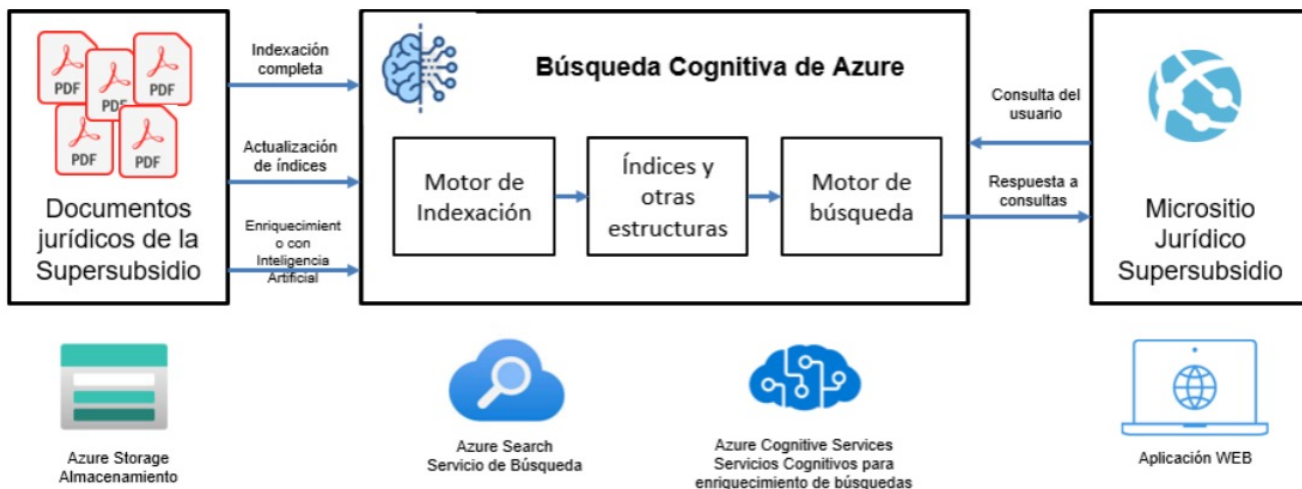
PDF PDF PDF PDF PDF

Documentos jurídicos de la Supersubsidio

Indexación completa

Actualización de índices

Enriquecimient o con Inteligencia Artificial

Búsqueda Cognitiva de Azure

Motor de Indexación

Índices y otras estructuras

Motor de búsqueda

Consulta del usuario

Respuesta a consultas

Micrositio Jurídico Supersubsidio

Azure Storage Almacenamiento

Azure Search Servicio de Búsqueda

Azure Cognitive Services Servicios Cognitivos para enriquecimiento de búsquedas

Aplicación WEB